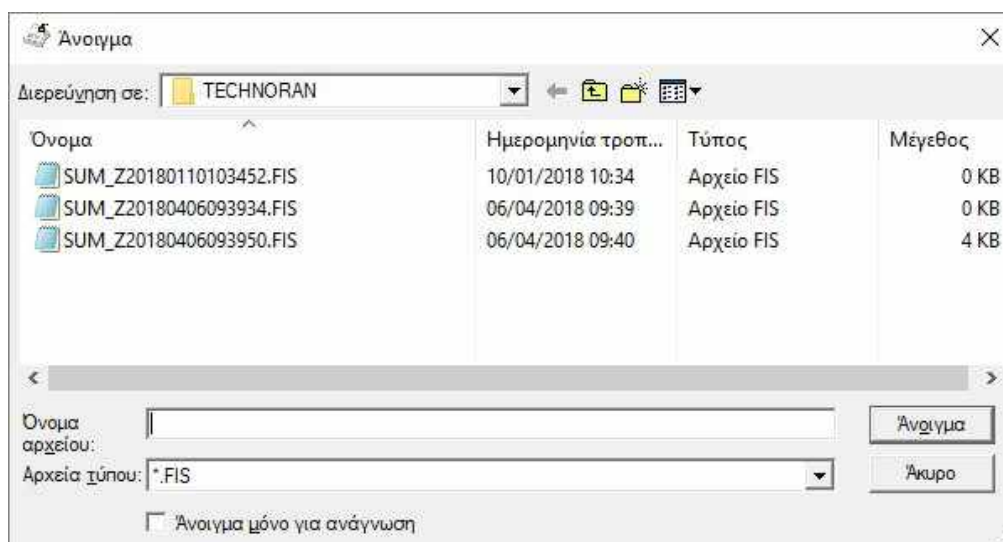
Άνοιγμα

Διερεύνηση σε: TECHNORAN

| Όνομα | Ημερομηνία τροπ... | Τύπος | Μέγεθος |
|---|---|---|---|
| SUM_Z20180110103452.FIS | 10/01/2018 10:34 | Αρχείο FIS | 0 KB |
| SUM_Z20180406093934.FIS | 06/04/2018 09:39 | Αρχείο FIS | 0 KB |
| SUM_Z20180406093950.FIS | 06/04/2018 09:40 | Αρχείο FIS | 4 KB |

Όνομα αρχείου:

Άνοιγμα

Αρχεία τύπου: *.FIS

Άκυρο

Άνοιγμα μόνο για ανάγνωση